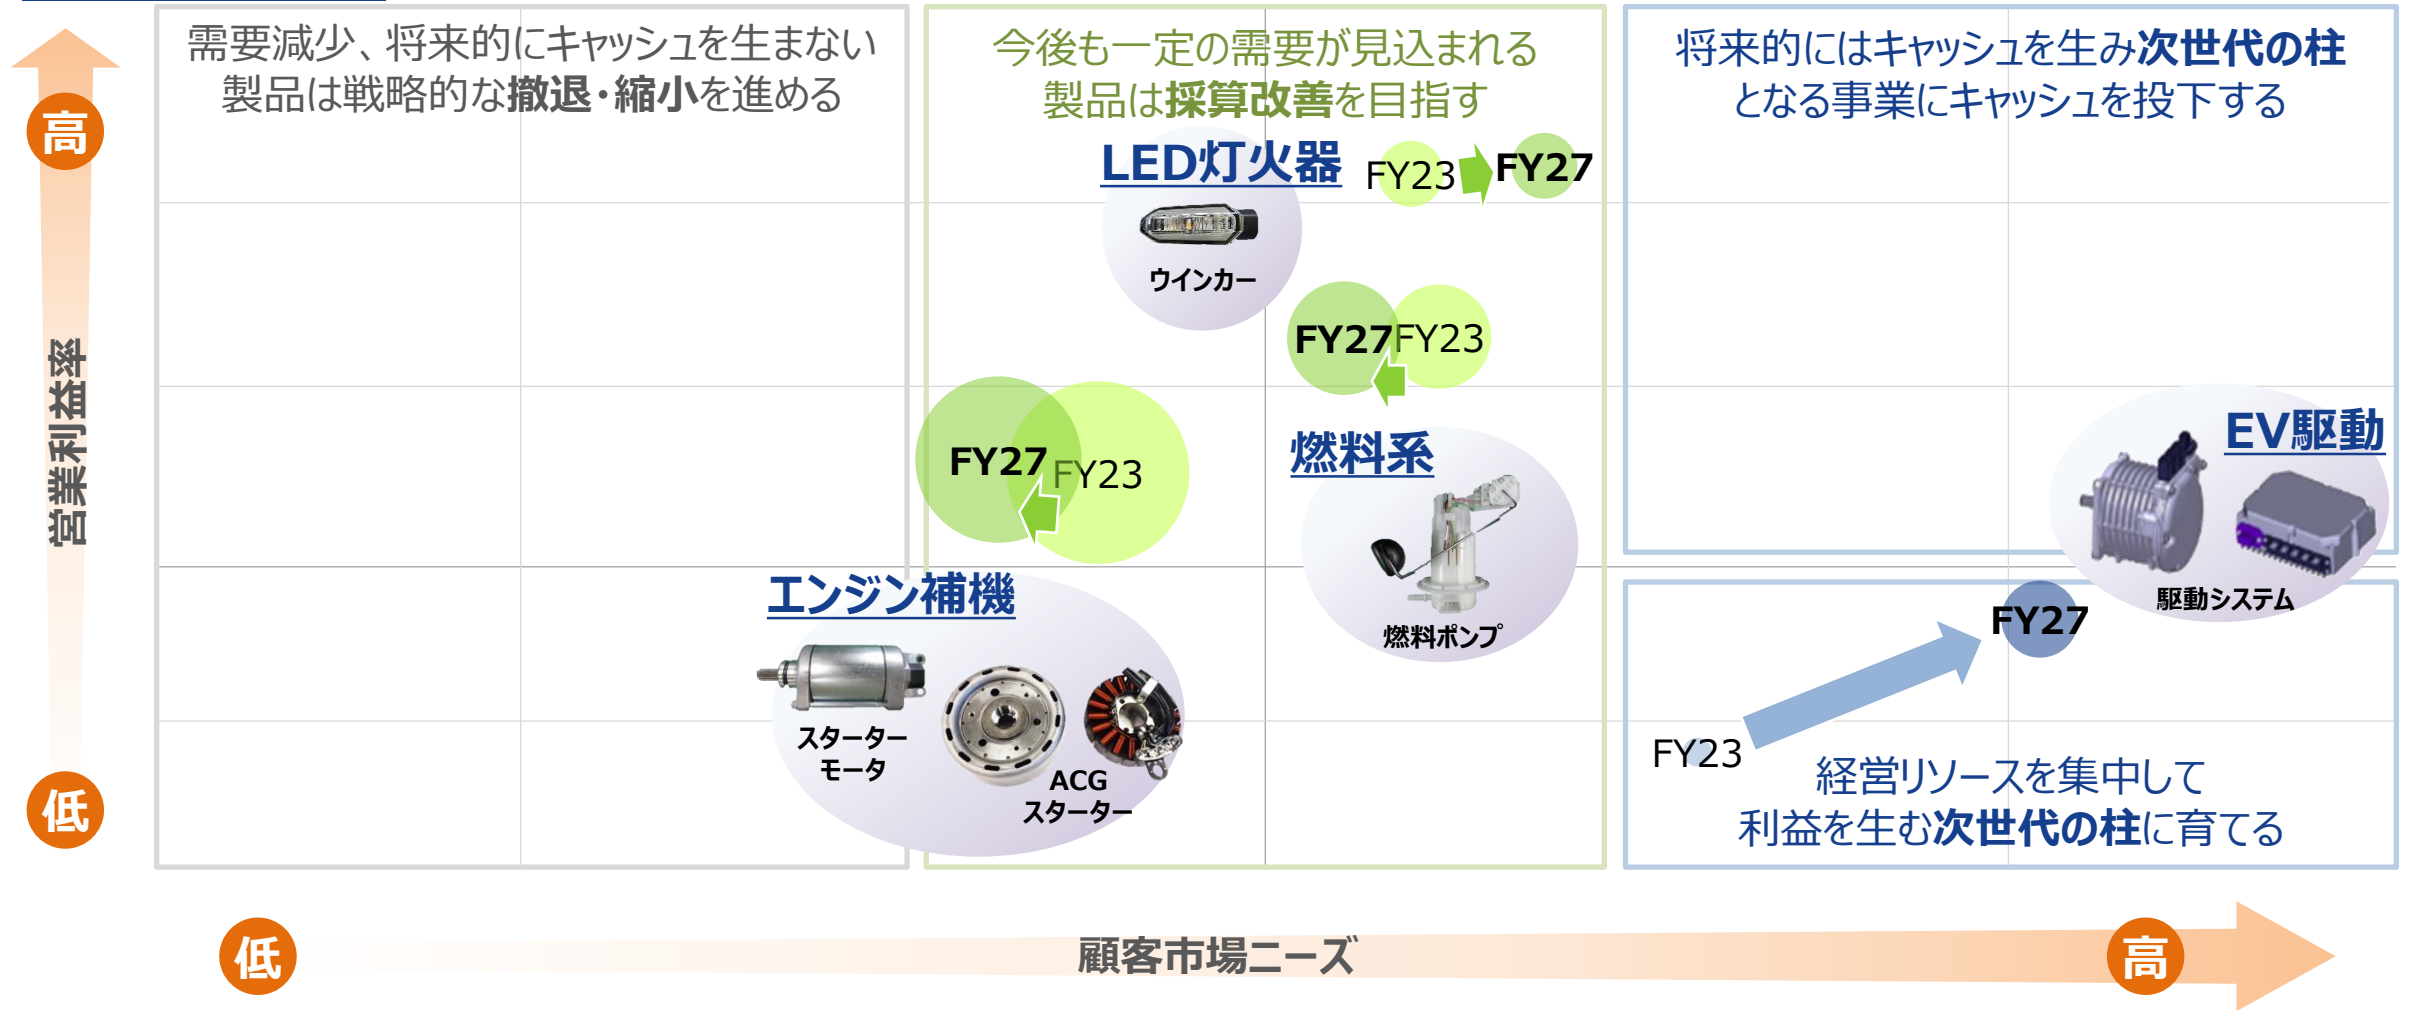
高

営業利益率

低

需要減少、将来的にキャッシュを生まない製品は戦略的な撤退・縮小を進める

今後も一定の需要が見込まれる製品は採算改善を目指す

将来的にはキャッシュを生み次世代の柱となる事業にキャッシュを投下する

LED灯火器

FY23

FY27

ウインカー

FY27

FY23

FY27

FY23

燃料系

燃料ポンプ

EV駆動

駆動システム

エンジン補機

スターターモータ

ACGスターター

FY27

FY23

経営リソースを集中して利益を生む次世代の柱に育てる

低

顧客市場ニーズ

高